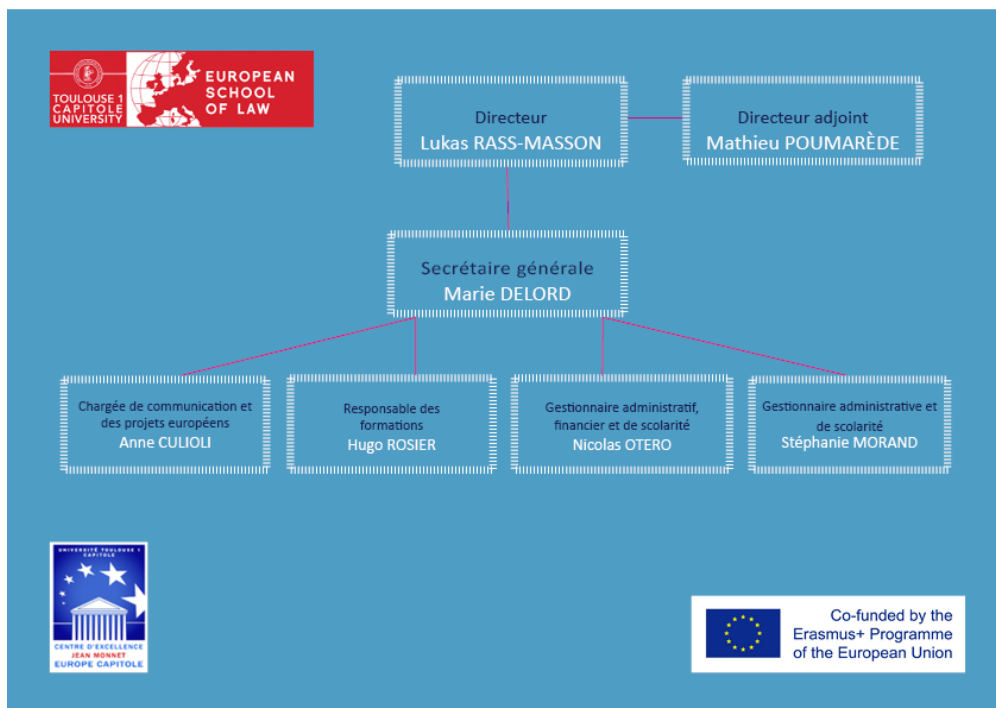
TOULOUSE 1 CAPITOLE UNIVERSITY

EUROPEAN SCHOOL OF LAW

Directeur
Lukas RASS-MASSON

Directeur adjoint
Mathieu POUMARÈDE

Secrétaire générale
Marie DELORD

Chargée de communication et des projets européens
Anne CULIOLI

Responsable des formations
Hugo ROSIER

Gestionnaire administratif, financier et de scolarité
Nicolas OTERO

Gestionnaire administrative et de scolarité
Stéphanie MORAND

UNIVERSITÉ TOULOUSE 1 CAPITOLE
CENTRE D'EXCELLENCE JEAN MONNET EUROPE CAPITOLE

Co-funded by the Erasmus+ Programme of the European Union